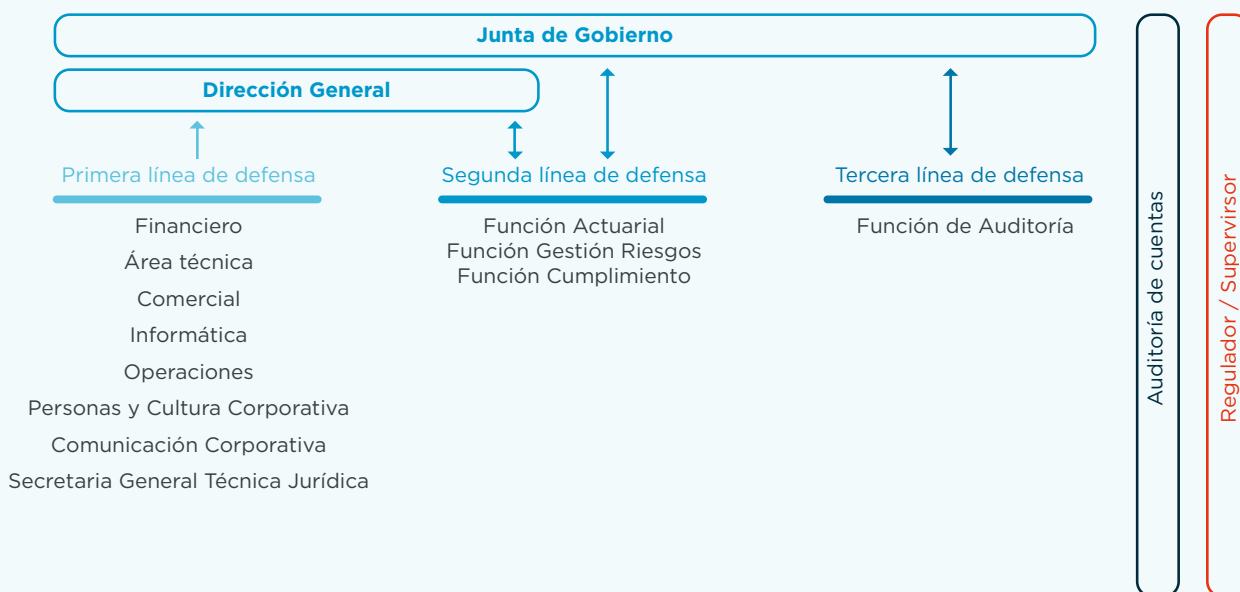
Junta de Gobierno

Dirección General

Primera línea de defensa

Financiero
Área técnica
Comercial
Informática
Operaciones
Personas y Cultura Corporativa
Comunicación Corporativa
Secretaria General Técnica Jurídica

Segunda línea de defensa

Función Actuarial
Función Gestión Riesgos
Función Cumplimiento

Tercera línea de defensa

Función de Auditoría

Auditoría de cuentas

Regulador / Supervirsor